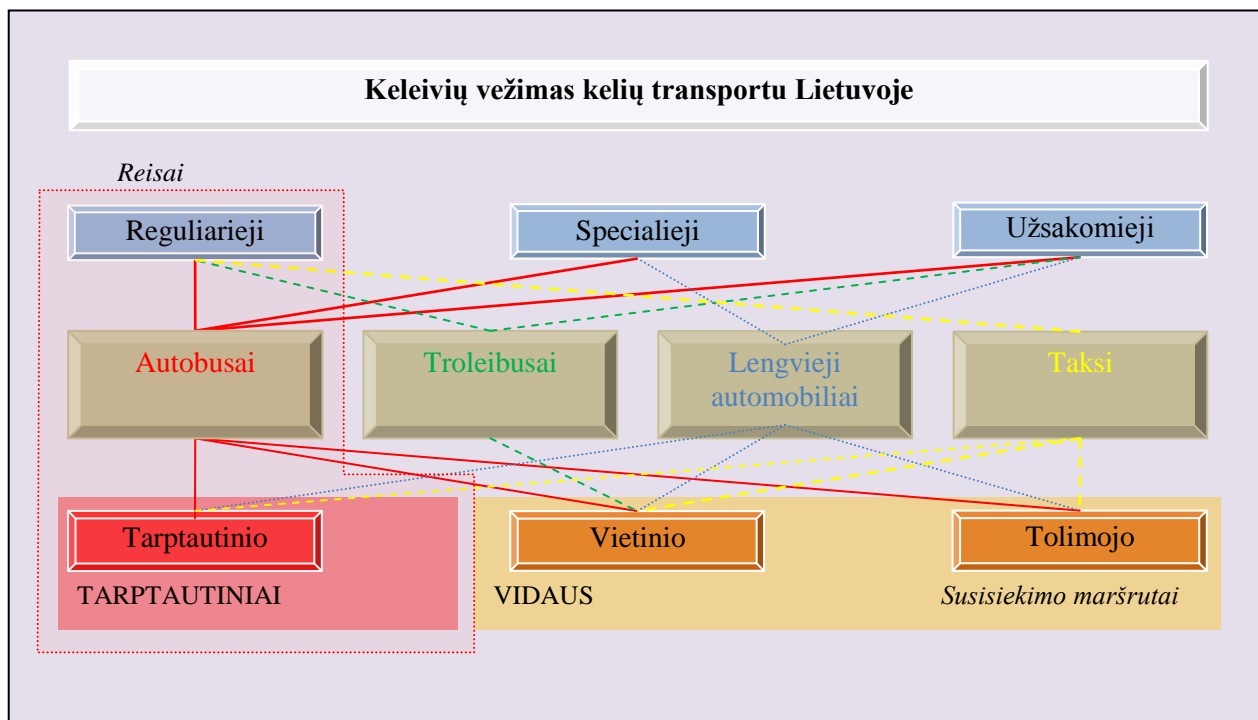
Keleivių vežimas kelių transportu Lietuvoje

Reisai

Reguliarieji

Specialieji

Užsakomieji

Autobusai

Troleibusai

Lengvieji automobiliai

Taksi

Tarptautinio

Vietinio

Tolimojo

TARPTAUTINIAI

VIDAUS

Susisiekimo maršrutai